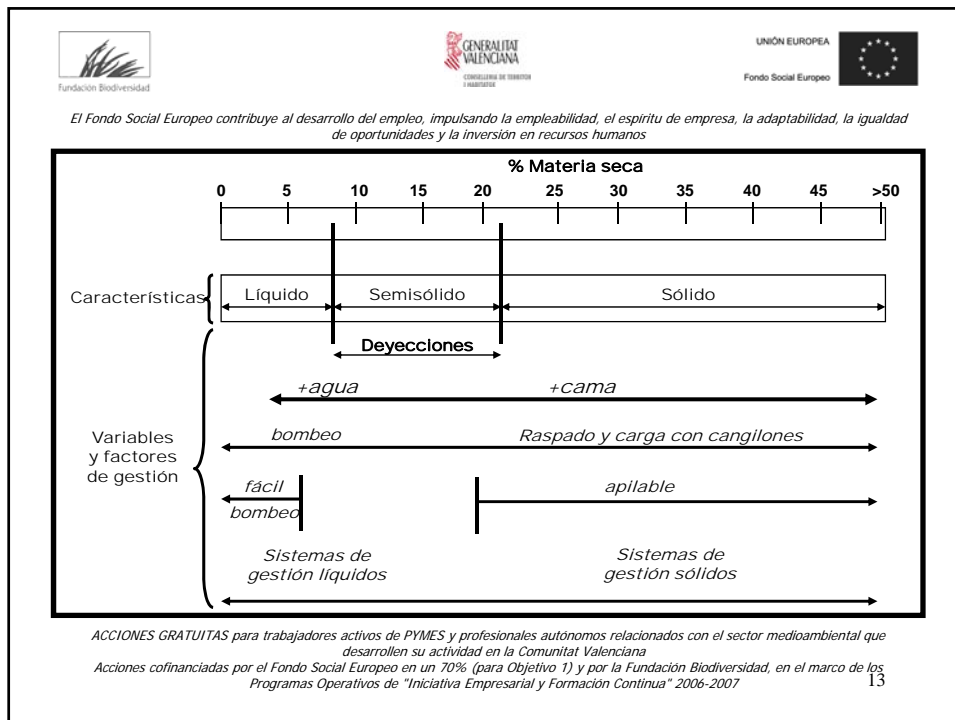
Fundación Biodiversidad

GENERALITAT VALENCIANA
CONSELLERIA DE TERRITORI I HABITATGE

UNIÓN EUROPEA
Fondo Social Europeo

El Fondo Social Europeo contribuye al desarrollo del empleo, impulsando la empleabilidad, el espíritu de empresa, la adaptabilidad, la igualdad de oportunidades y la inversión en recursos humanos

% Materia seca

0 5 10 15 20 25 30 35 40 45 >50

Características

Líquido

Semisólido

Sólido

Deyecciones

Variables y factores de gestión

+agua

+cama

bombeo

Raspado y carga con cangilones

fácil bombeo

apilable

Sistemas de gestión líquidos

Sistemas de gestión sólidos

ACCIONES GRATUITAS para trabajadores activos de PYMES y profesionales autónomos relacionados con el sector medioambiental que desarrollen su actividad en la Comunitat Valenciana
Acciones cofinanciadas por el Fondo Social Europeo en un 70% (para Objetivo 1) y por la Fundación Biodiversidad, en el marco de los Programas Operativos de "Iniciativa Empresarial y Formación Continua" 2006-2007

13